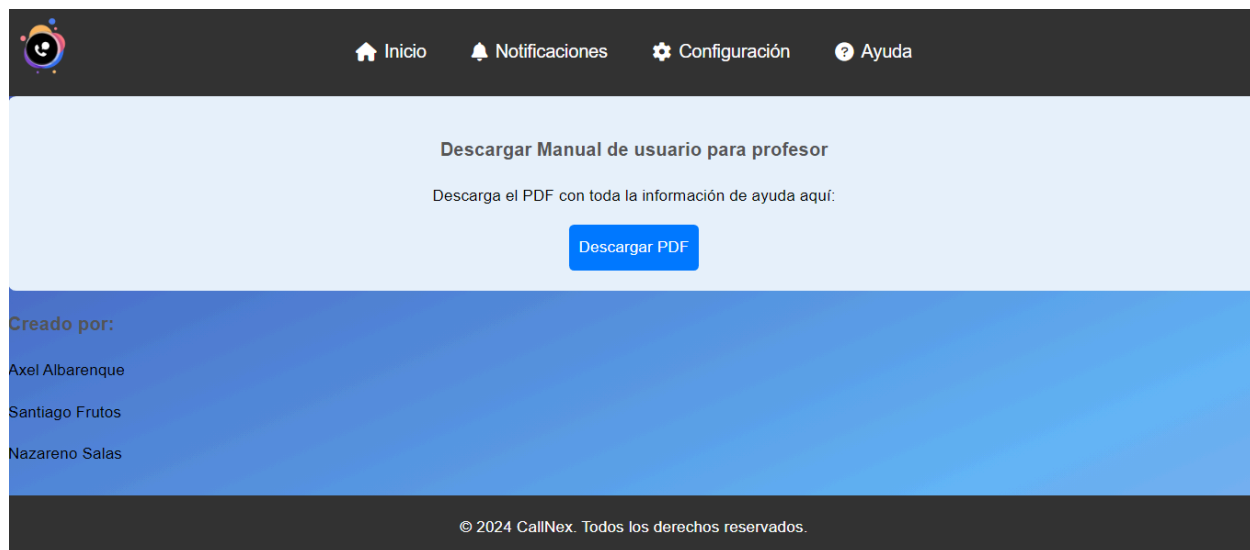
Inicio Notificaciones Configuración Ayuda

Descargar Manual de usuario para profesor

Descarga el PDF con toda la información de ayuda aquí:

Descargar PDF

Creado por:

Axel Albarenque

Santiago Frutos

Nazareno Salas

© 2024 CallNex. Todos los derechos reservados.